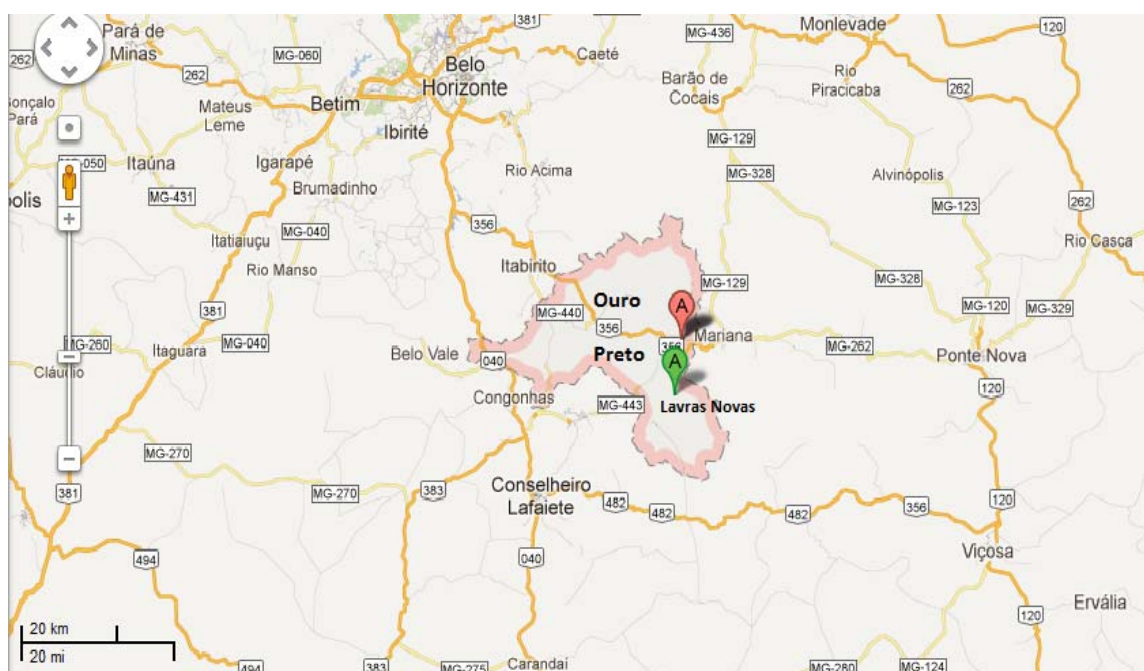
Pará de Minas
381
Monlevade
MG-436
120
262
MG-060
Belo Horizonte
Caeté
Barão de Cocais
Rio Piracicaba
262
262
Gonçalo Pará
Mateus Leme
Betim
Ibirité
MG-129
Itaúna
MG-050
Igarapé
Rio Acima
MG-328
Alvinópolis
polis
MG-431
Brumadinho
MG-123
262
MG-040
356
Itatiaiuçu
Rio Casca
Rio Manso
Itabirito
MG-129
MG-328
381
Ouro
A
MG-440
356
MG-120
MG-329
MG-260
MG-040
Mariana
Itaguara
Preto
356
MG-262
Ponte Nova
Cláudio
Belo Vale
040
A
120
Congonhas
MG-443
Lavras Novas
MG-270
381
MG-270
383
Conselheiro Lafaiete
482
482
482
356
120
040
Viçosa
494
Ervália
120
20 km
20 mi
494
383
MG-275
Carandaí
MG-280
MG-124